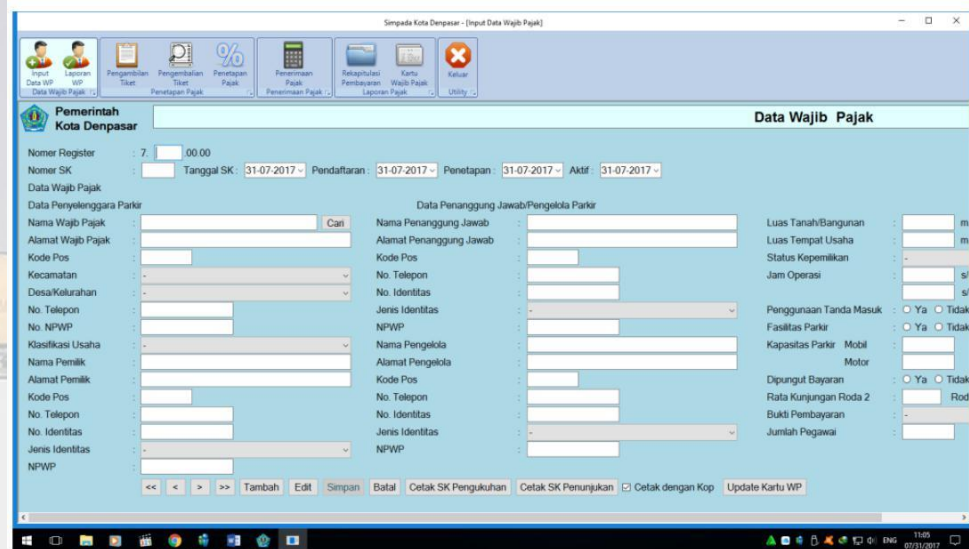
Simpada Kota Denpasar - [Input Data Wajib Pajak]

Input Data WP | Laporan WP | Data Wajib Pajak
Pengambilan Tiket | Pengembalian Tiket | Penetapan Pajak | Penetapan Pajak
Penerimaan Pajak | Penerimaan Pajak
Rekapitulasi Pembayaran | Kartu Wajib Pajak | Laporan Pajak
Keluar | Utility

Pemerintah Kota Denpasar

Data Wajib Pajak

Nomer Register : 7. .00.00
Nomer SK : Tanggal SK : 31-07-2017 Pendaftaran : 31-07-2017 Penetapan : 31-07-2017 Aktif : 31-07-2017

Data Wajib Pajak
Data Penyelenggara Parkir

Nama Wajib Pajak : Cari
Alamat Wajib Pajak :
Kode Pos :
Kecamatan : -
Desa/Kelurahan : -
No. Telepon :
No. NPWP :
Klasifikasi Usaha : -
Nama Pemilik :
Alamat Pemilik :
Kode Pos :
No. Telepon :
No. Identitas :
Jenis Identitas : -
NPWP :

Data Penanggung Jawab/Pengelola Parkir

Nama Penanggung Jawab :
Alamat Penanggung Jawab :
Kode Pos :
No. Telepon :
No. Identitas :
Jenis Identitas : -
NPWP :
Nama Pengelola :
Alamat Pengelola :
Kode Pos :
No. Telepon :
No. Identitas :
Jenis Identitas : -
NPWP :

Luas Tanah/Bangunan : m
Luas Tempat Usaha : m
Status Kepemilikan : -
Jam Operasi : s/
s/
Penggunaan Tanda Masuk : Ya Tidak
Fasilitas Parkir : Ya Tidak
Kapasitas Parkir Mobil :
Motor :
Dipungut Bayaran : Ya Tidak
Rata Kunjungan Roda 2 : Rod
Bukti Pembayaran : -
Jumlah Pegawai :

<< < > >> Tambah Edit Simpan Batal Cetak SK Pengukuhan Cetak SK Penunjukan Cetak dengan Kop Update Kartu WP

ENG 11:05 07/31/2017